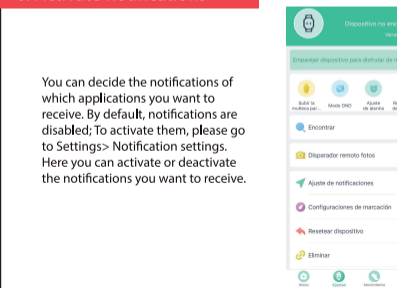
You can decide the notifications of which applications you want to receive. By default, notifications are disabled; To activate them, please go to Settings> Notification settings. Here you can activate or deactivate the notifications you want to receive.

Dispositivo no en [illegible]
Vers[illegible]

Emparejar dispositivo para disfrutar de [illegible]

Subir la música par...
Modo DND
Ajuste de alarma
R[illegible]

Encontrar

Disparador remoto fotos

Ajuste de notificaciones

Configuraciones de marcación

Resetear dispositivo

Eliminar

Inicio
Ajustes
Movimiento